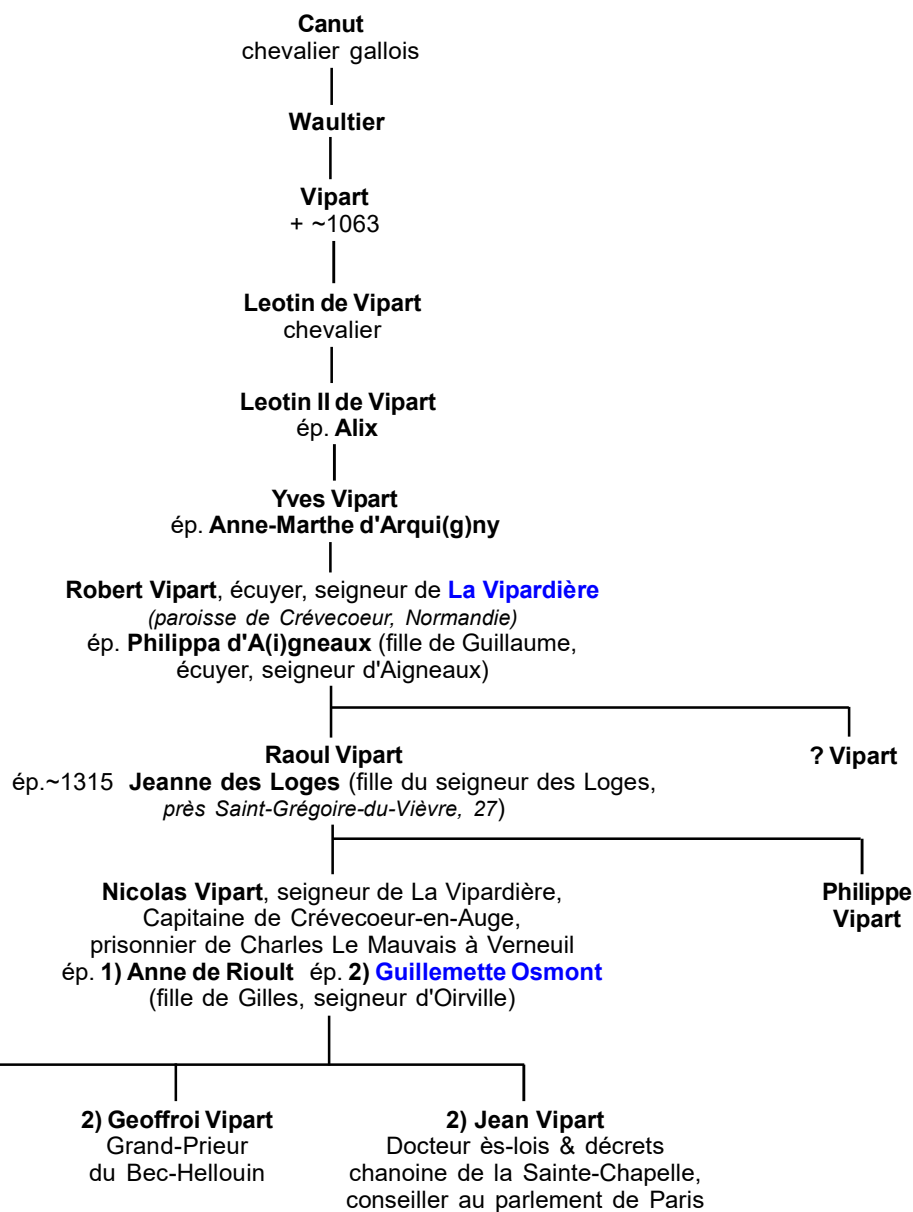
**Canut**
chevalier gallois

**Waultier**

**Vipart**
+ ~1063

**Leotin de Vipart**
chevalier

**Leotin II de Vipart**
ép. **Alix**

**Yves Vipart**
ép. **Anne-Marthe d'Arqui(g)ny**

**Robert Vipart**, écuyer, seigneur de **La Vipardière**
*(paroisse de Crévecoeur, Normandie)*
ép. **Philippa d'A(i)gneaux** (fille de Guillaume, écuyer, seigneur d'Aigneaux)

**Raoul Vipart**
ép.~1315 **Jeanne des Loges** (fille du seigneur des Loges, *près Saint-Grégoire-du-Vièvre, 27*)

**? Vipart**

**Nicolas Vipart**, seigneur de La Vipardière,
Capitaine de Crévecoeur-en-Auge,
prisonnier de Charles Le Mauvais à Verneuil
ép. **1) Anne de Rioult** ép. **2) Guillemette Osmont**
(fille de Gilles, seigneur d'Oirville)

**Philippe Vipart**

**2) Geoffroi Vipart**
Grand-Prieur
du Bec-Hellouin

**2) Jean Vipart**
Docteur ès-lois & décrets
chanoine de la Sainte-Chapelle,
conseiller au parlement de Paris